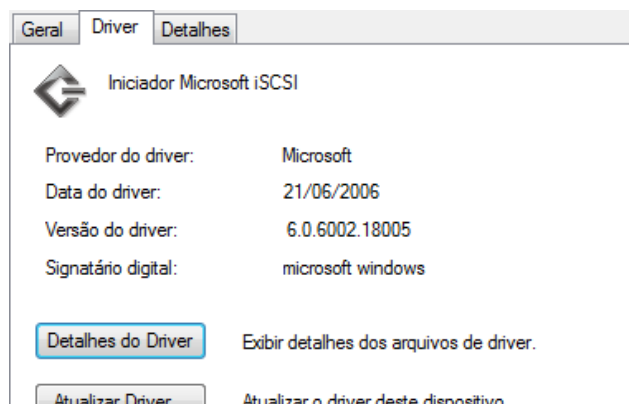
Geral | Driver | Detalhes

Iniciador Microsoft iSCSI

| Provedor do driver: | Microsoft |
|---|---|
| Data do driver: | 21/06/2006 |
| Versão do driver: | 6.0.6002.18005 |
| Signatário digital: | microsoft windows |

Detalhes do Driver | Exibir detalhes dos arquivos de driver.

Atualizar Driver... | Atualizar o driver deste dispositivo.